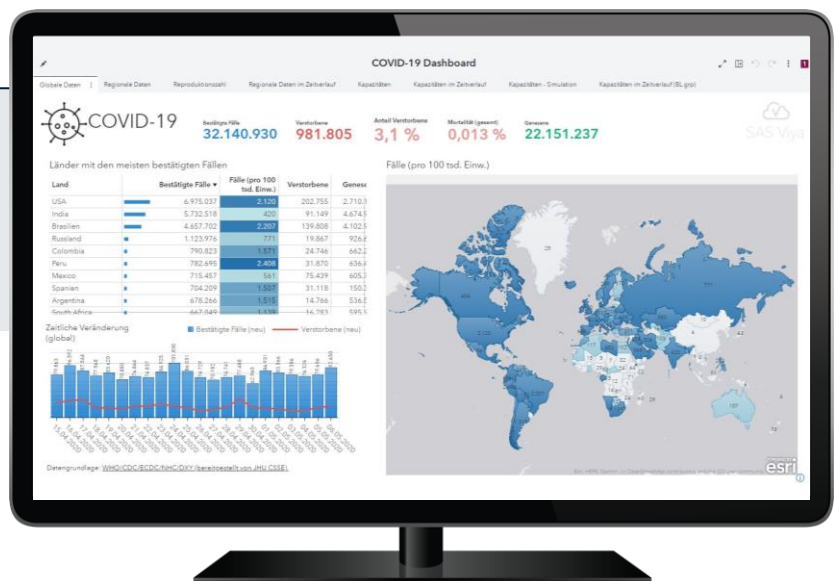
COVID-19 Dashboard

Globale Daten | Regionale Daten | Reproduktionszahl | Regionale Daten im Zeitverlauf | Kapazitäten | Kapazitäten im Zeitverlauf | Kapazitäten - Simulation | Kapazitäten im Zeitverlauf (BL gro)

COVID-19

Bestätigte Fälle
32.140.930

Verstorbene
981.805

Anteil Verstorbene
3,1 %

Mortalität (gesamt)
0,013 %

Genesene
22.151.237

SAS Viya

Länder mit den meisten bestätigten Fällen

| Land | Bestätigte Fälle ▾ | Fälle (pro 100 tsd. Einw.) | Verstorbene | Genese |
|---|---|---|---|---|
| USA | 6.975.037 | 2.120 | 202.755 | 2.710.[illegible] |
| India | 5.732.518 | 420 | 91.149 | 4.674.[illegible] |
| Brasilien | 4.657.702 | 2.207 | 139.808 | 4.102.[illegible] |
| Russland | 1.123.976 | 771 | 19.867 | 926.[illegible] |
| Colombia | 790.823 | 1.571 | 24.746 | 662.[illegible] |
| Peru | 782.695 | 2.408 | 31.870 | 636.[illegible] |
| Mexico | 715.457 | 561 | 75.439 | 605.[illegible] |
| Spanien | 704.209 | 1.507 | 31.118 | 150.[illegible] |
| Argentina | 678.266 | 1.515 | 14.766 | 536.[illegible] |
| South Africa | 667.049 | 1.139 | 16.283 | 595.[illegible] |

Zeitliche Veränderung (global)

Bestätigte Fälle (neu) — Verstorbene (neu)

Fälle (pro 100 tsd. Einw.)

esri

Datengrundlage: WHO/CDC/ECDC/NHC/DXY (bereitgestellt von JHU CSSE).